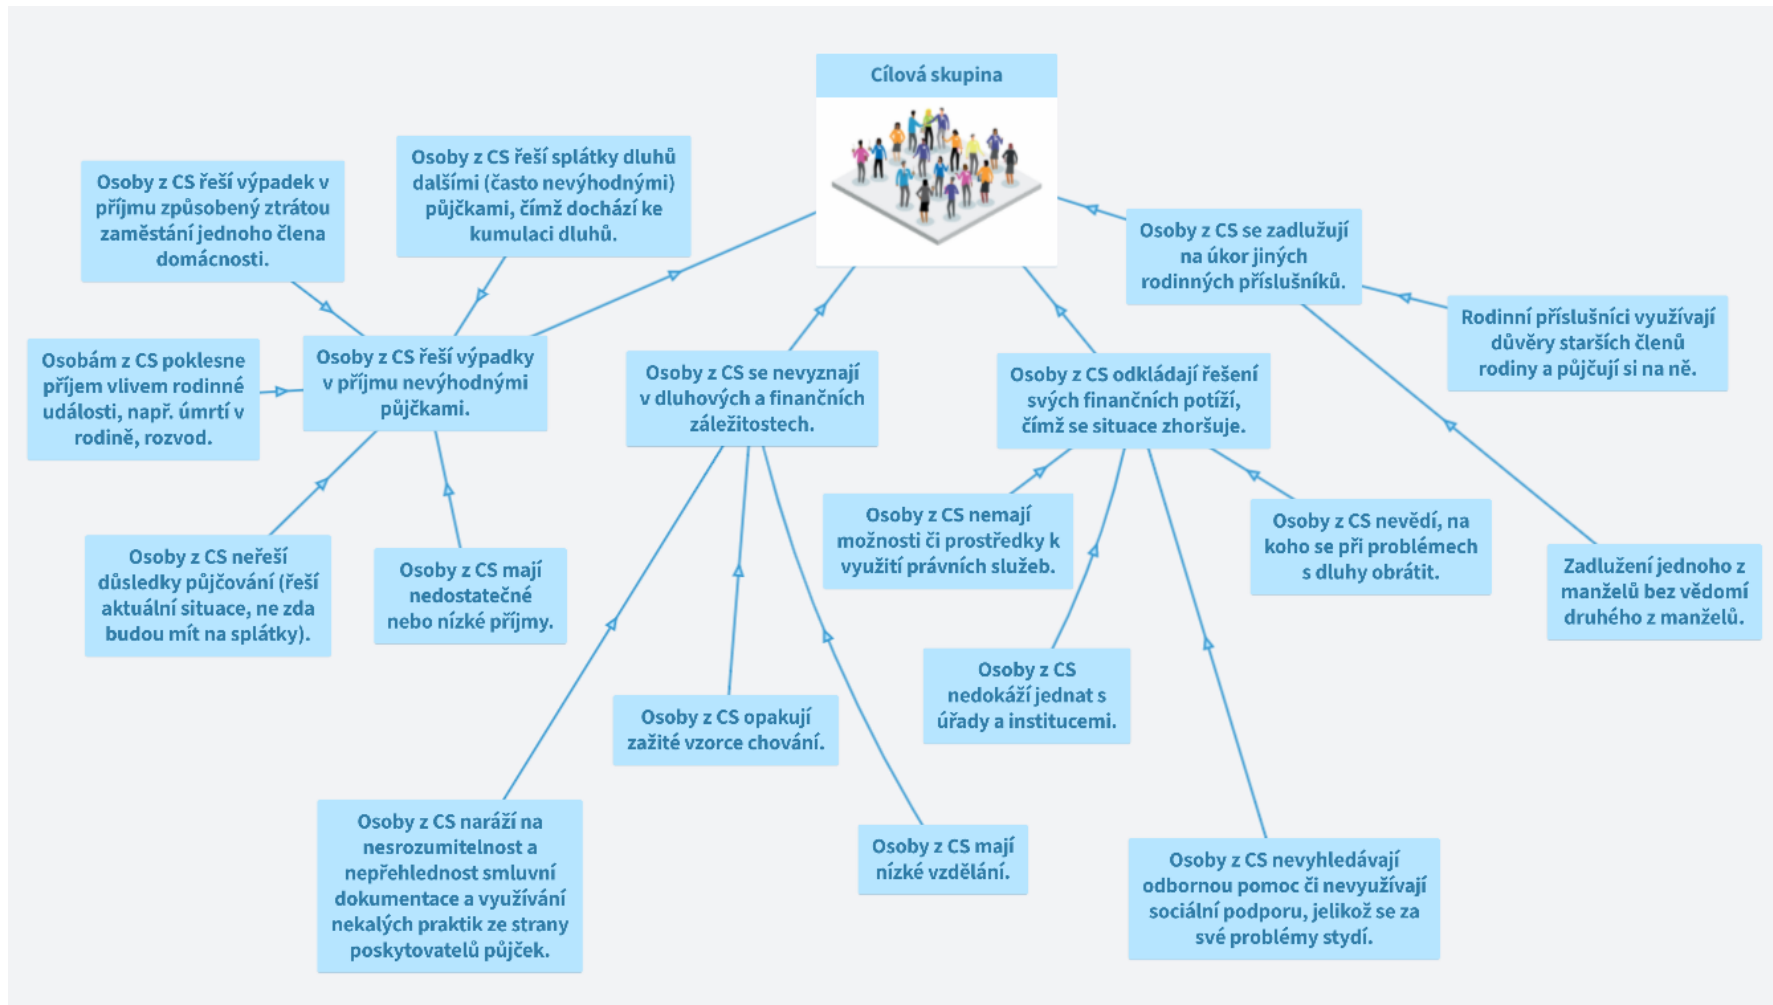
Cílová skupina

Osoby z CS řeší splátky dluhů dalšími (často nevýhodnými) půjčkami, čímž dochází ke kumulaci dluhů.

Osoby z CS řeší výpadek v příjmu způsobený ztrátou zaměstání jednoho člena domácnosti.

Osoby z CS se zadlužují na úkor jiných rodinných příslušníků.

Rodinní příslušníci využívají důvěry starších členů rodiny a půjčují si na ně.

Osobám z CS poklesne příjem vlivem rodinné události, např. úmrtí v rodině, rozvod.

Osoby z CS řeší výpadky v příjmu nevýhodnými půjčkami.

Osoby z CS se nevyznají v dluhových a finančních záležitostech.

Osoby z CS odkládají řešení svých finančních potíží, čímž se situace zhoršuje.

Osoby z CS nemají možnosti či prostředky k využití právních služeb.

Osoby z CS neví, na koho se při problémech s dluhy obrátit.

Zadlužení jednoho z manželů bez vědomí druhého z manželů.

Osoby z CS neřeší důsledky půjčování (řeší aktuální situace, ne zda budou mít na splátky).

Osoby z CS mají nedostatečné nebo nízké příjmy.

Osoby z CS nedokáží jednat s úřady a institucemi.

Osoby z CS opakují zažité vzorce chování.

Osoby z CS naráží na nesrozumitelnost a nepřehlednost smluvní dokumentace a využívání nekalých praktik ze strany poskytovatelů půjček.

Osoby z CS mají nízké vzdělání.

Osoby z CS nevyhledávají odbornou pomoc či nevyužívají sociální podporu, jelikož se za své problémy stydí.